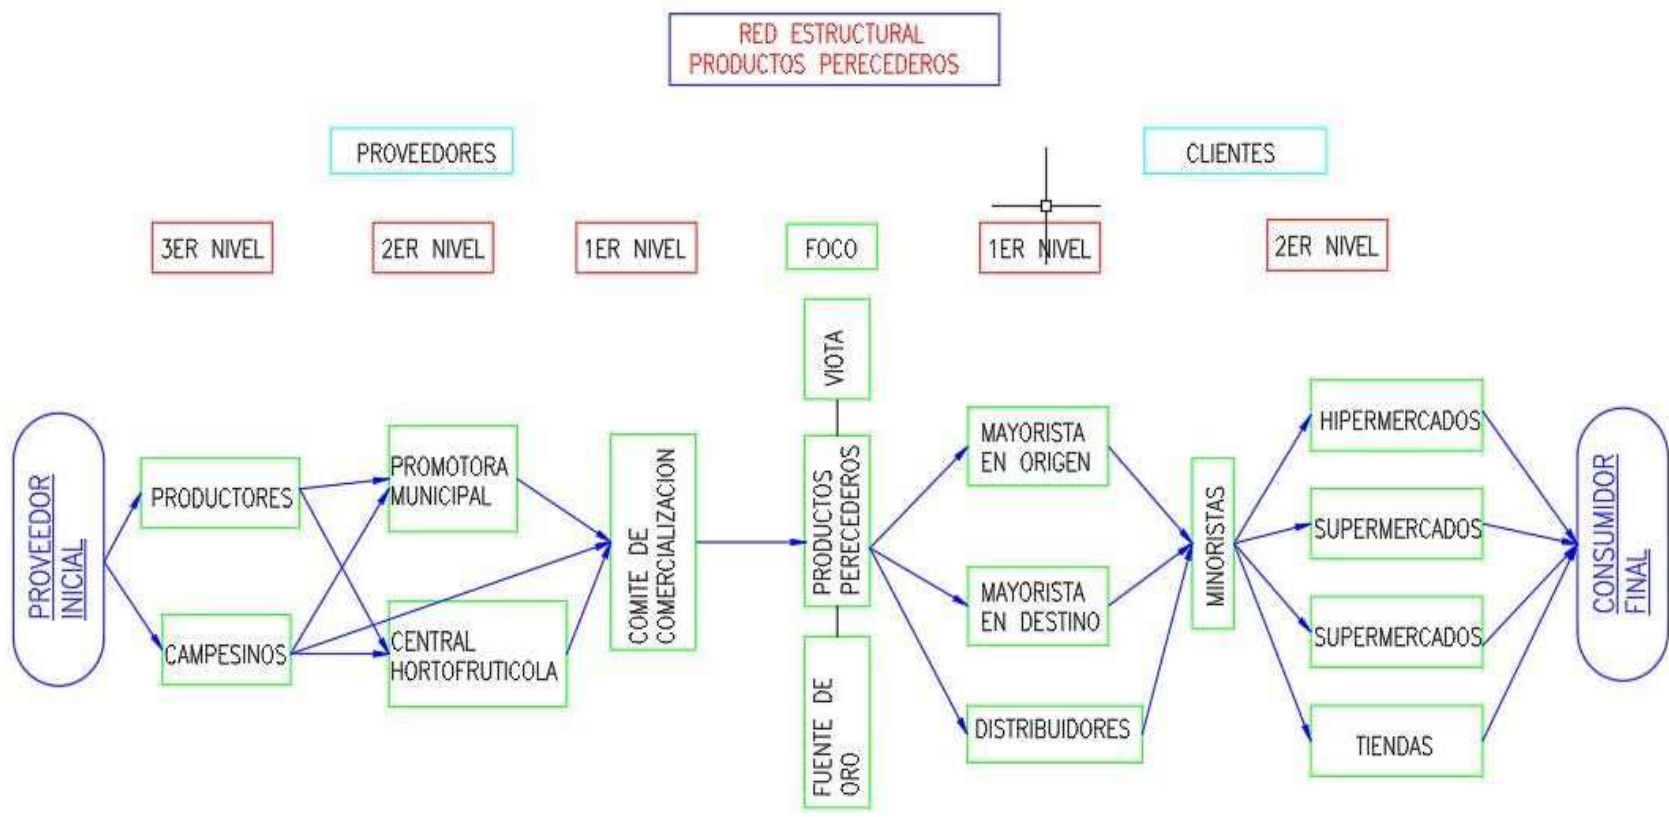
RED ESTRUCTURAL
PRODUCTOS PERECEDEROS

PROVEEDORES

CLIENTES

3ER NIVEL

2ER NIVEL

1ER NIVEL

FOCO

1ER NIVEL

2ER NIVEL

VIOTA

PROVEEDOR INICIAL

PRODUCTORES

CAMPESINOS

PROMOTORA MUNICIPAL

CENTRAL HORTOFRUTICOLA

COMITE DE COMERCIALIZACION

PRODUCTOS PERECEDEROS

FUENTE DE ORO

MAYORISTA EN ORIGEN

MAYORISTA EN DESTINO

DISTRIBUIDORES

MINORISTAS

HIPERMERCADOS

SUPERMERCADOS

SUPERMERCADOS

TIENDAS

CONSUMIDOR FINAL